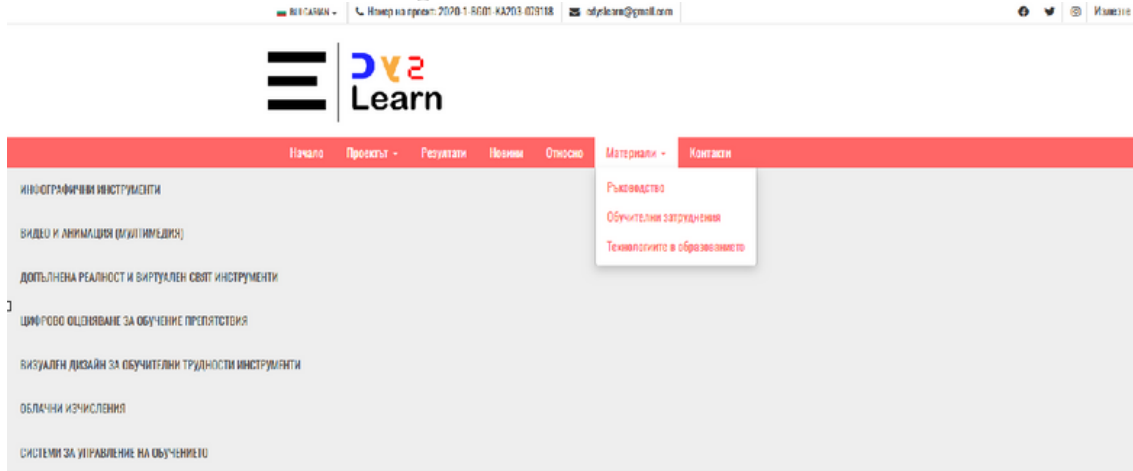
BULGARIAN ▾ Номер на проект: 2020-1-BG01-KA203-079118 edyslearn@gmail.com Излезте

DYS Learn

Начало Проектът ▾ Резултати Новини Относно Материали ▾ Контакти

Ръководство
Обучителни затруднения
Технологиите в образованието

ИНФОГРАФИЧНИ ИНСТРУМЕНТИ

ВИДЕО И АНИМАЦИЯ (МУЛТИМЕДИЯ)

ДОПЪЛНЕНА РЕАЛНОСТ И ВИРТУАЛЕН СВЯТ ИНСТРУМЕНТИ

ЦИФРОВО ОЦЕНЯВАНЕ ЗА ОБУЧЕНИЕ ПРЕПЯТСТВИЯ

ВИЗУАЛЕН ДИЗАЙН ЗА ОБУЧИТЕЛНИ ТРУДНОСТИ ИНСТРУМЕНТИ

ОБЛАЧНИ ИЗЧИСЛЕНИЯ

СИСТЕМИ ЗА УПРАВЛЕНИЕ НА ОБУЧЕНИЕТО